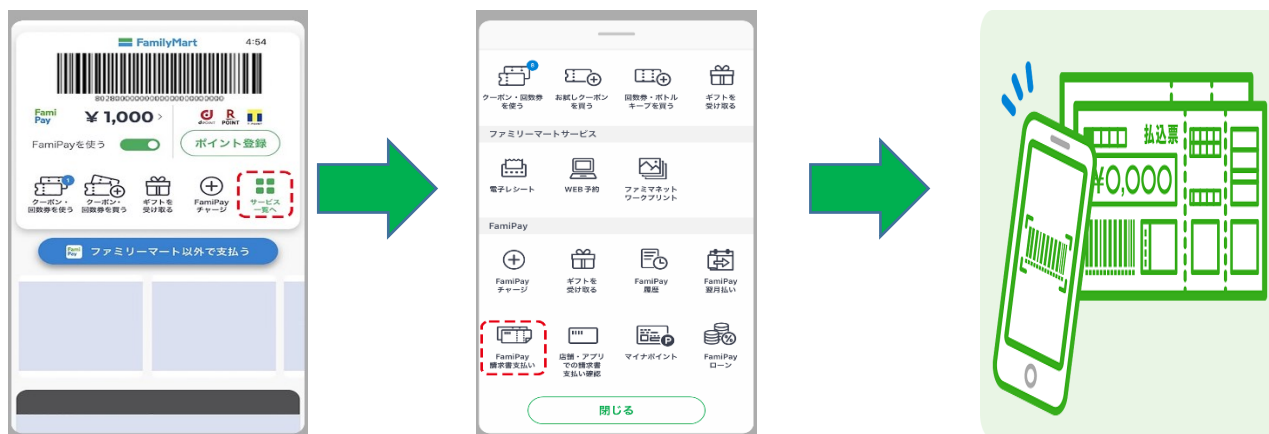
FamilyMart 4:54

Fami Pay ¥ 1,000 >

FamiPayを使う

ポイント登録

クーポン・回数券を使う
クーポン・回数券を買う
ギフトを受け取る
FamiPay チャージ
サービス一覧へ

ファミリーマート以外で支払う

クーポン・回数券を使う
お試しクーポンを買う
回数券・ボトルキープを買う
ギフトを受け取る

ファミリーマートサービス

電子レシート
WEB予約
ファミマネットワークプリント

FamiPay

FamiPay チャージ
ギフトを受け取る
FamiPay 履歴
FamiPay 翌月払い
FamiPay 請求書支払い
店舗・アプリでの請求書支払い履歴
マイナポイント
FamiPay ローン

閉じる

払込票
¥0,000